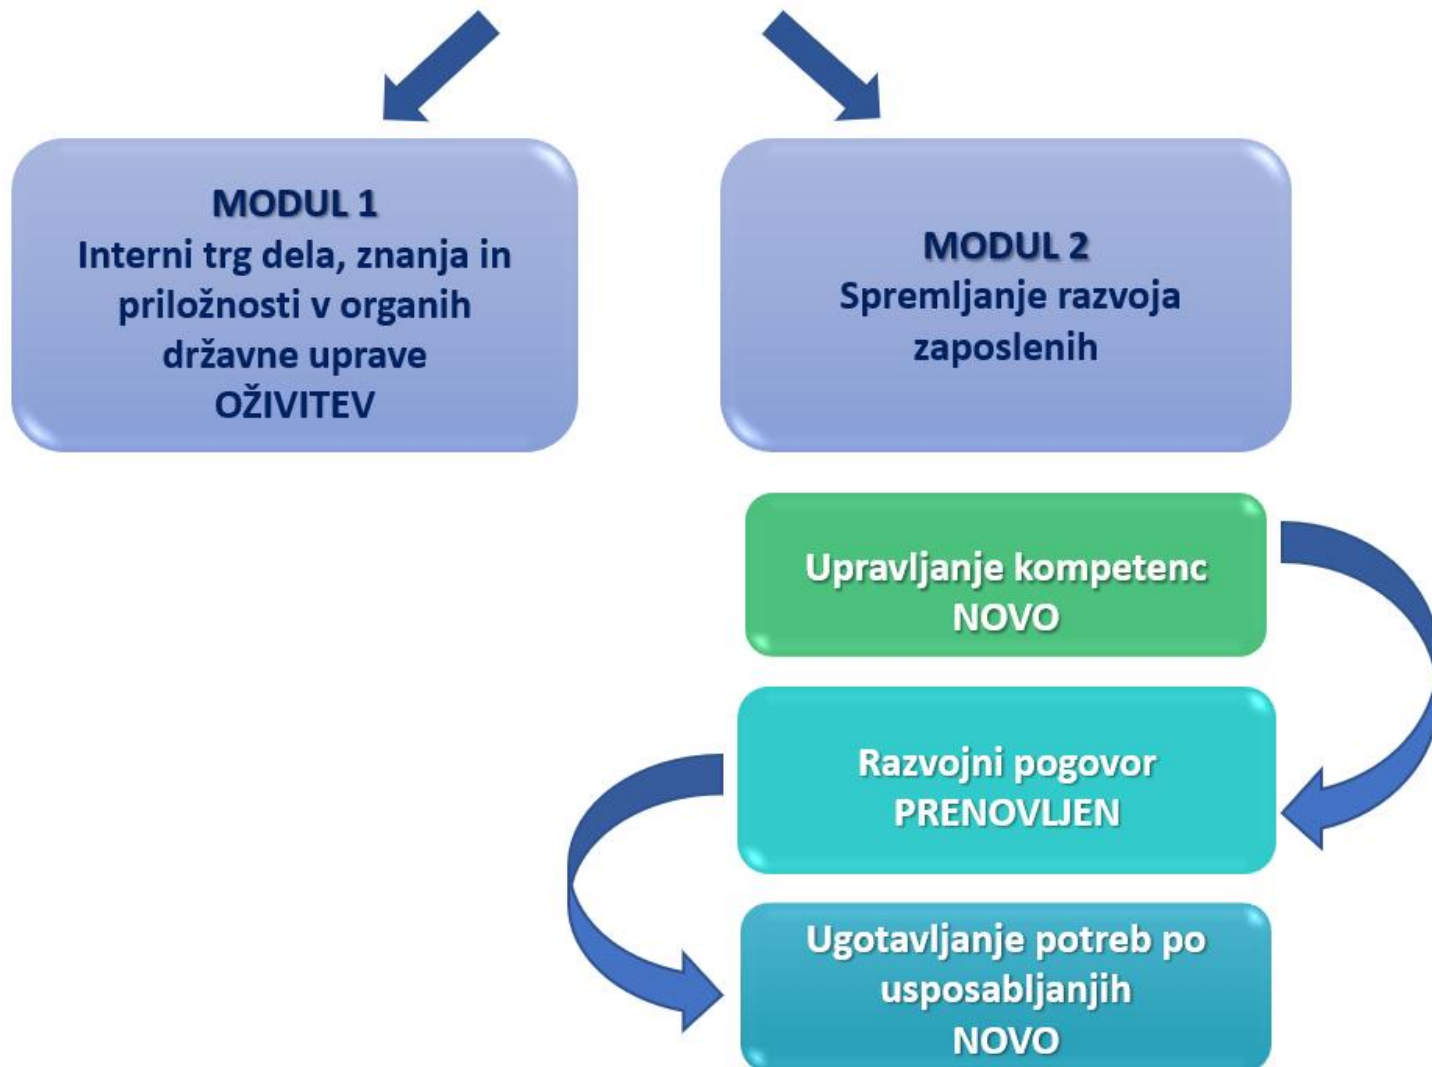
MODUL 1
Interni trg dela, znanja in priložnosti v organih državne uprave
OŽIVITEV

MODUL 2
Spremljanje razvoja zaposlenih

Upravljanje kompetenc
NOVO

Razvojni pogovor
PRENOVLJEN

Ugotavljanje potreb po usposabljanjih
NOVO